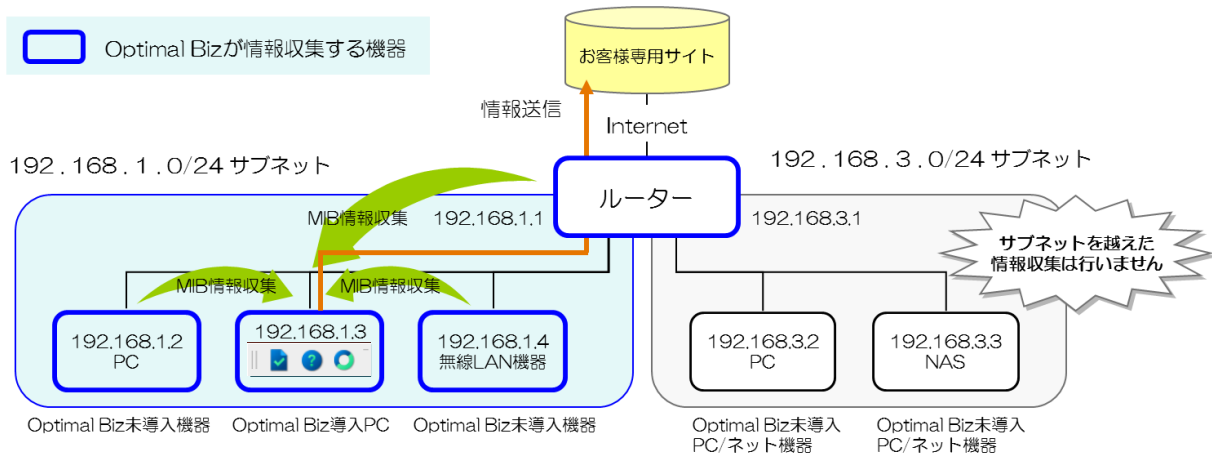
Optimal Bizが情報収集する機器

お客様専用サイト

情報送信

Internet

192.168.1.0/24 サブネット

192.168.3.0/24 サブネット

ルーター

MIB情報収集　192.168.1.1

192.168.3.1

サブネットを越えた情報収集は行いません

MIB情報収集

MIB情報収集

192.168.1.2
PC

192.168.1.3

192.168.1.4
無線LAN機器

192.168.3.2
PC

192.168.3.3
NAS

Optimal Biz未導入機器

Optimal Biz導入PC

Optimal Biz未導入機器

Optimal Biz未導入
PC/ネット機器

Optimal Biz未導入
PC/ネット機器